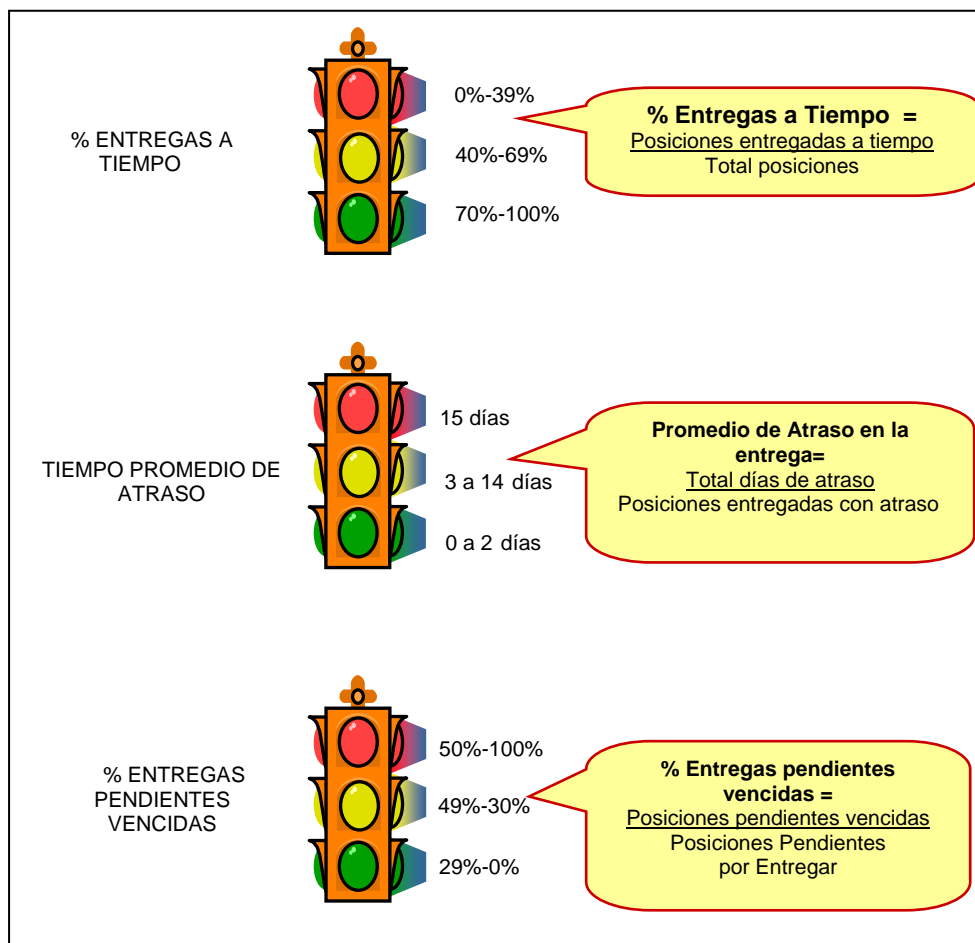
% ENTREGAS A TIEMPO

0%-39%

40%-69%

70%-100%

**% Entregas a Tiempo =**
Posiciones entregadas a tiempo
Total posiciones

TIEMPO PROMEDIO DE ATRASO

15 días

3 a 14 días

0 a 2 días

**Promedio de Atraso en la entrega=**
Total días de atraso
Posiciones entregadas con atraso

% ENTREGAS PENDIENTES VENCIDAS

50%-100%

49%-30%

29%-0%

**% Entregas pendientes vencidas =**
Posiciones pendientes vencidas
Posiciones Pendientes por Entregar